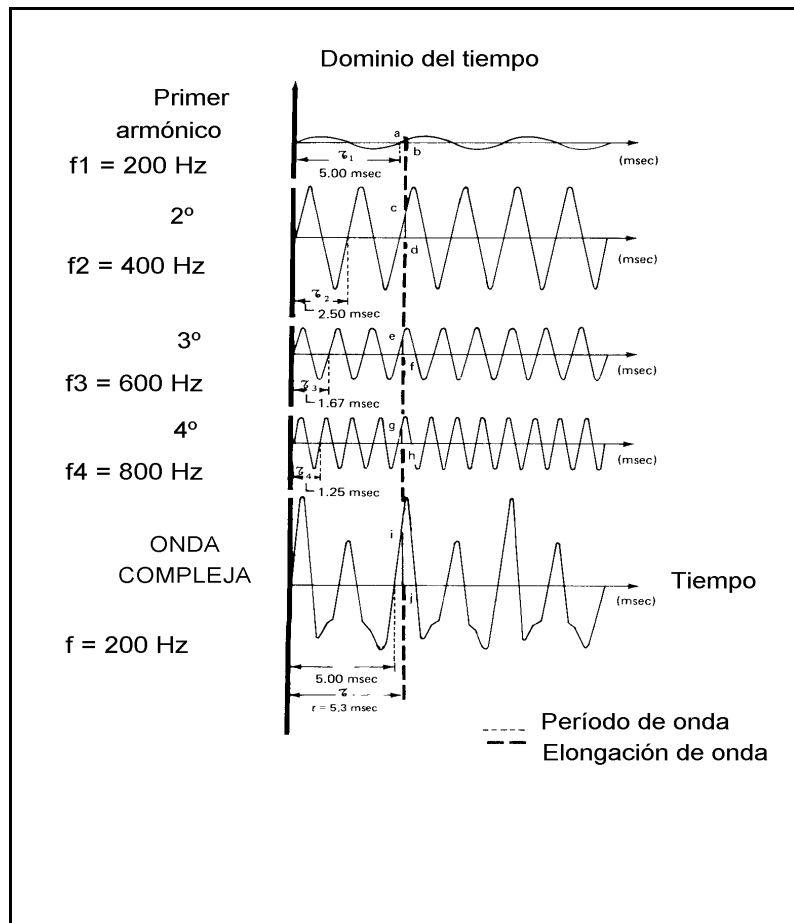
Dominio del tiempo

Primer armónico
f1 = 200 Hz

a
b
$\tau_1$
5.00 msec
(msec)

2º
f2 = 400 Hz

c
d
(msec)
$\tau_2$
2.50 msec

3º
f3 = 600 Hz

e
f
(msec)
$\tau_3$
1.67 msec

4º
f4 = 800 Hz

g
h
(msec)
$\tau_4$
1.25 msec

ONDA COMPLEJA
f = 200 Hz

i
j
Tiempo
(msec)
5.00 msec
$\tau$
$t$ = 5,3 msec

Período de onda
Elongación de onda